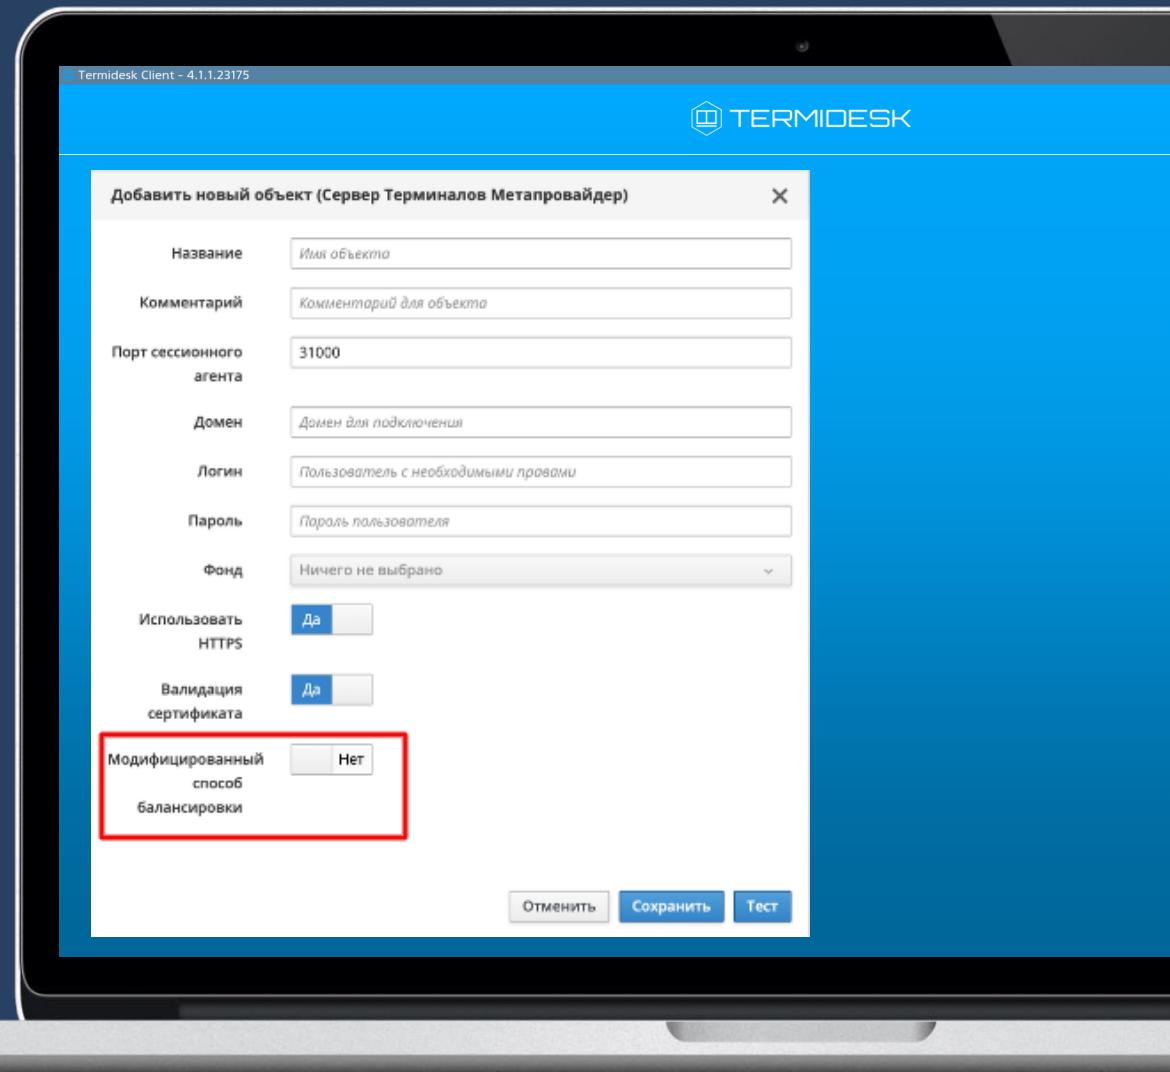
Termidesk Client - 4.1.1.23175

TERMIDESK

Добавить новый объект (Сервер Терминалов Метапровайдер)

Название
Имя объекта

Комментарий
Комментарий для объекта

Порт сессионного агента
31000

Домен
Домен для подключения

Логин
Пользователь с необходимыми правами

Пароль
Пароль пользователя

Фонд
Ничего не выбрано

Использовать HTTPS
Да

Валидация сертификата
Да

Модифицированный способ балансировки
Нет

Отменить
Сохранить
Тест